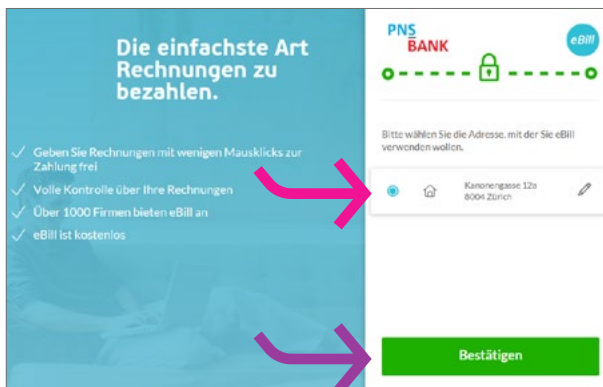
Die einfachste Art Rechnungen zu bezahlen.

Geben Sie Rechnungen mit wenigen Mausklicks zur Zahlung frei

Volle Kontrolle über Ihre Rechnungen

Über 1000 Firmen bieten eBill an

eBill ist kostenlos

PNS BANK

eBill

Bitte wählen Sie die Adresse, mit der Sie eBill verwenden wollen.

Kanonengasse 12a
8004 Zürich

Bestätigen